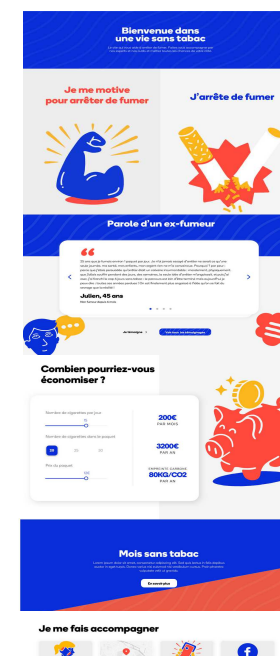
Bienvenue dans une vie sans tabac

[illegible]

Je me motive pour arrêter de fumer

J'arrête de fumer

Parole d'un ex-fumeur

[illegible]

Julien, 45 ans

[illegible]

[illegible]

Voir tous les témoignages

Combien pourriez-vous économiser ?

Nombre de cigarettes par jour

Nombre de cigarettes dans le paquet

Prix du paquet

200€
PAR MOIS

3200€
PAR AN

80KG/CO2
PAR AN

Mois sans tabac

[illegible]

En savoir plus

Je me fais accompagner